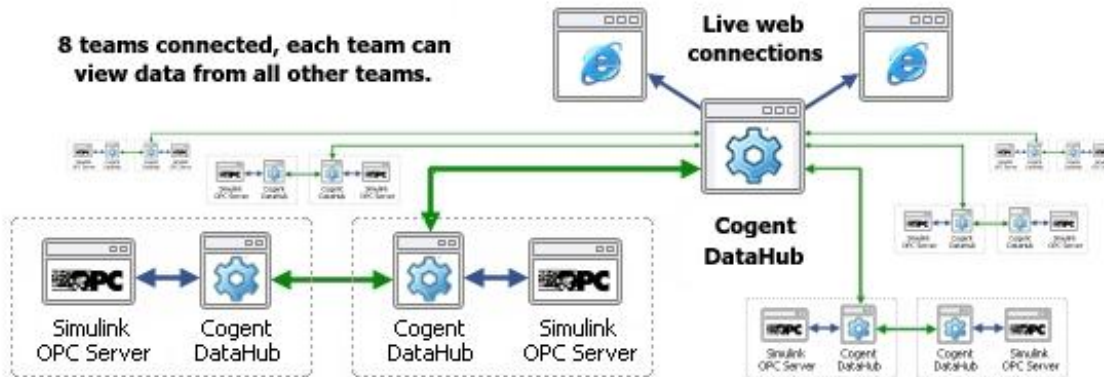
8 teams connected, each team can view data from all other teams.

Live web connections

Cogent DataHub

OPC

Simulink OPC Server

Cogent DataHub

Cogent DataHub

OPC

Simulink OPC Server

Simulink OPC Server

Cogent DataHub

Cogent DataHub

Simulink OPC Server

Simulink OPC Server

Cogent DataHub

Cogent DataHub

Simulink OPC Server

OPC

Simulink OPC Server

Cogent DataHub

Cogent DataHub

OPC

Simulink OPC Server

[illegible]